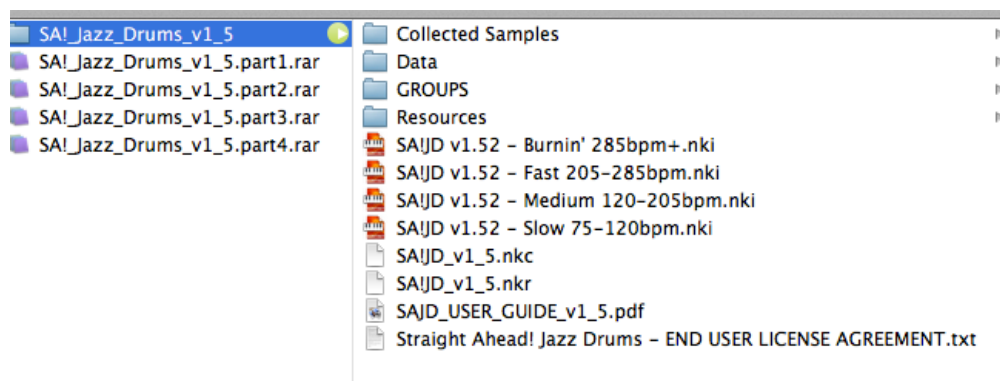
SA!_Jazz_Drums_v1_5
SA!_Jazz_Drums_v1_5.part1.rar
SA!_Jazz_Drums_v1_5.part2.rar
SA!_Jazz_Drums_v1_5.part3.rar
SA!_Jazz_Drums_v1_5.part4.rar

Collected Samples
Data
GROUPS
Resources
SA!JD v1.52 - Burnin' 285bpm+.nki
SA!JD v1.52 - Fast 205-285bpm.nki
SA!JD v1.52 - Medium 120-205bpm.nki
SA!JD v1.52 - Slow 75-120bpm.nki
SA!JD_v1_5.nkc
SA!JD_v1_5.nkr
SAJD_USER_GUIDE_v1_5.pdf
Straight Ahead! Jazz Drums - END USER LICENSE AGREEMENT.txt